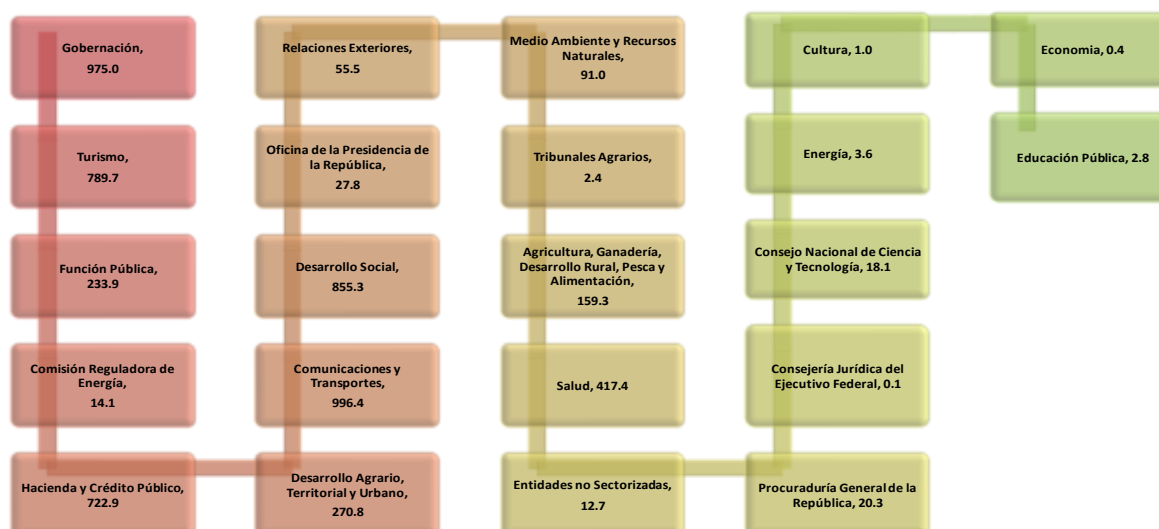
Gobernación, 975.0

Turismo, 789.7

Función Pública, 233.9

Comisión Reguladora de Energía, 14.1

Hacienda y Crédito Público, 722.9

Relaciones Exteriores, 55.5

Oficina de la Presidencia de la República, 27.8

Desarrollo Social, 855.3

Comunicaciones y Transportes, 996.4

Desarrollo Agrario, Territorial y Urbano, 270.8

Medio Ambiente y Recursos Naturales, 91.0

Tribunales Agrarios, 2.4

Agricultura, Ganadería, Desarrollo Rural, Pesca y Alimentación, 159.3

Salud, 417.4

Entidades no Sectorizadas, 12.7

Cultura, 1.0

Energía, 3.6

Consejo Nacional de Ciencia y Tecnología, 18.1

Consejería Jurídica del Ejecutivo Federal, 0.1

Procuraduría General de la República, 20.3

Economía, 0.4

Educación Pública, 2.8